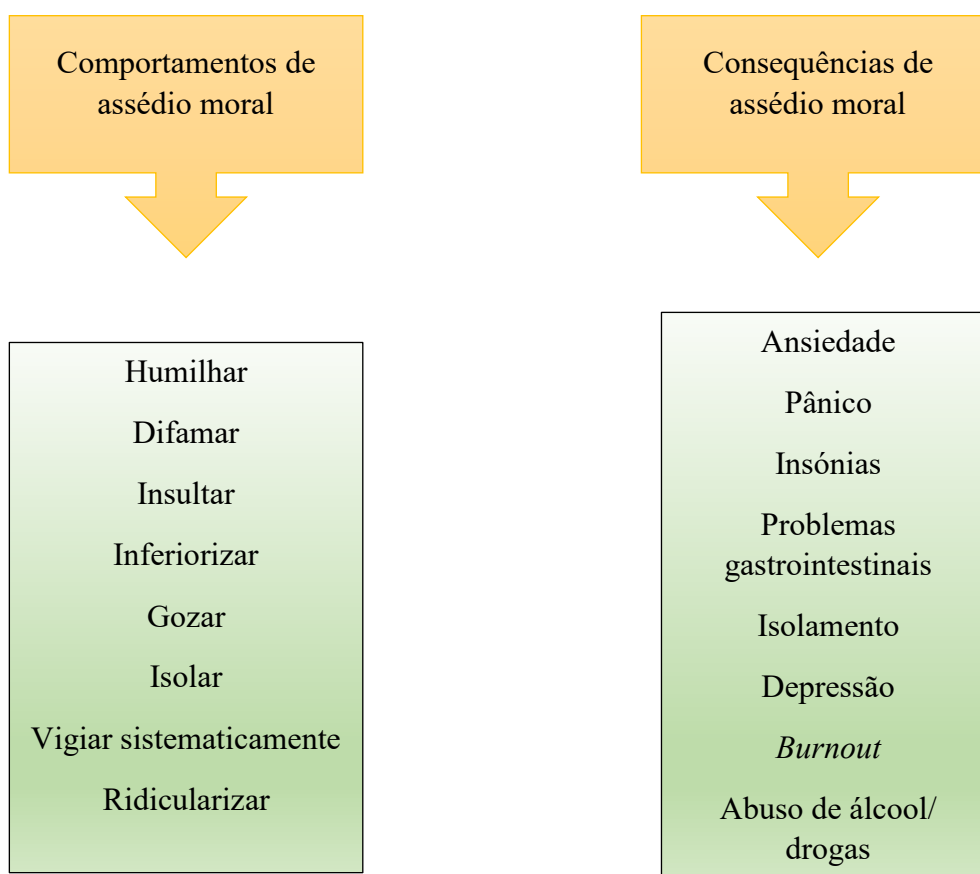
Comportamentos de assédio moral

Humilhar

Difamar

Insultar

Inferiorizar

Gozar

Isolar

Vigiar sistematicamente

Ridicularizar

Consequências de assédio moral

Ansiedade

Pânico

Insónias

Problemas gastrointestinais

Isolamento

Depressão

*Burnout*

Abuso de álcool/ drogas